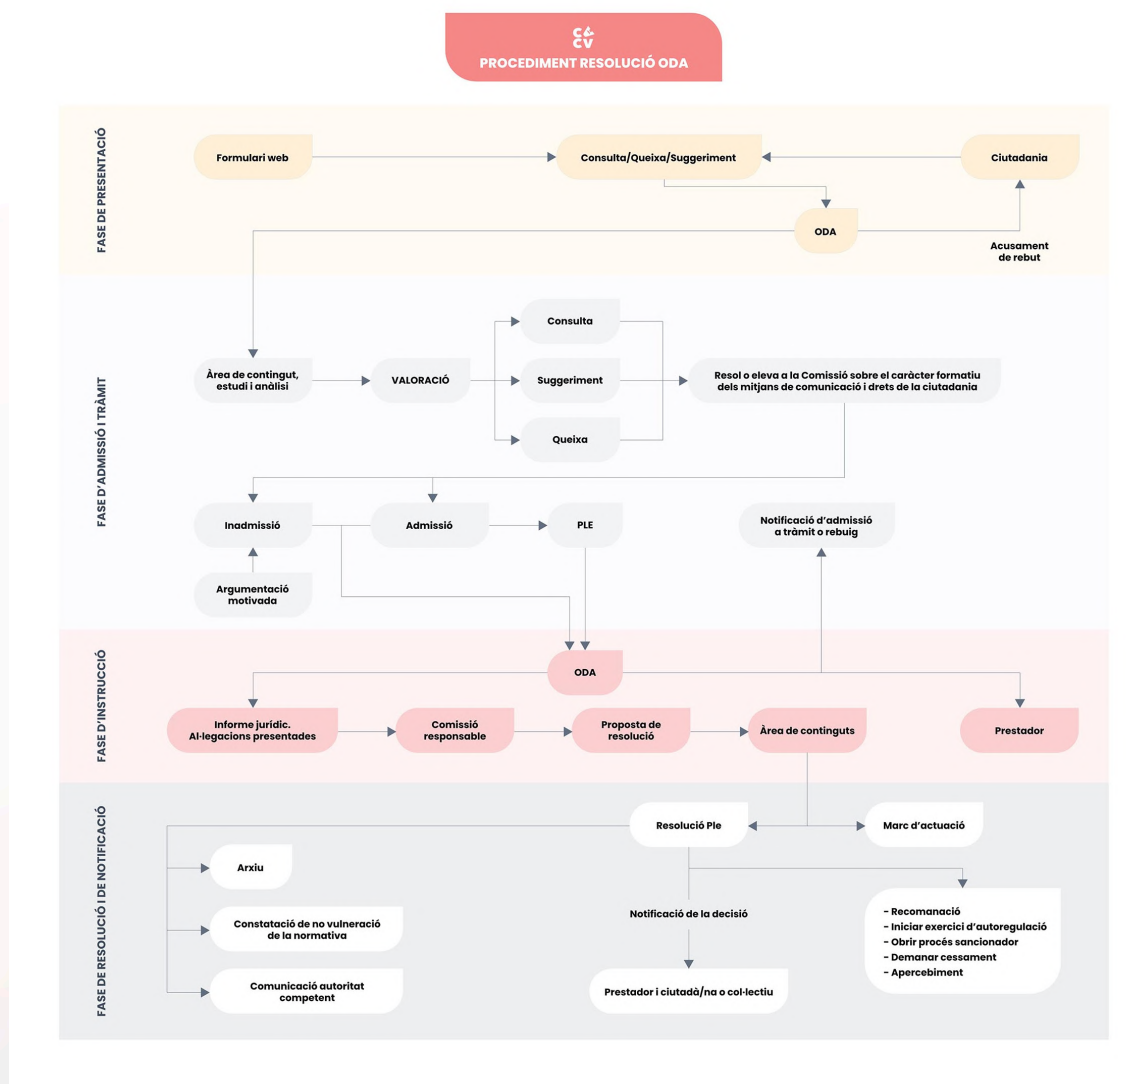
PROCEDIMENT RESOLUCIÓ ODA

FASE DE PRESENTACIÓ

Formulari web

Consulta/Queixa/Suggeriment

Ciutadania

ODA

Acusament de rebut

FASE D'ADMISSIÓ I TRÀMIT

Consulta

Suggeriment

Queixa

Àrea de contingut, estudi i anàlisi

VALORACIÓ

Resol o eleva a la Comissió sobre el caràcter formatiu dels mitjans de comunicació i drets de la ciutadania

Inadmissió

Admissió

PLE

Notificació d'admissió a tràmit o rebuig

Argumentació motivada

FASE D'INSTRUCCIÓ

ODA

Informe jurídic. Al·legacions presentades

Comissió responsable

Proposta de resolució

Àrea de continguts

Prestador

FASE DE RESOLUCIÓ I DE NOTIFICACIÓ

Resolució Ple

Marc d'actuació

Arxiu

Constatació de no vulneració de la normativa

Comunicació autoritat competent

Notificació de la decisió

Prestador i ciutadà/na o col·lectiu

- Recomanació
- Iniciar exercici d'autoregulació
- Obrir procés sancionador
- Demanar cessament
- Apercebiment